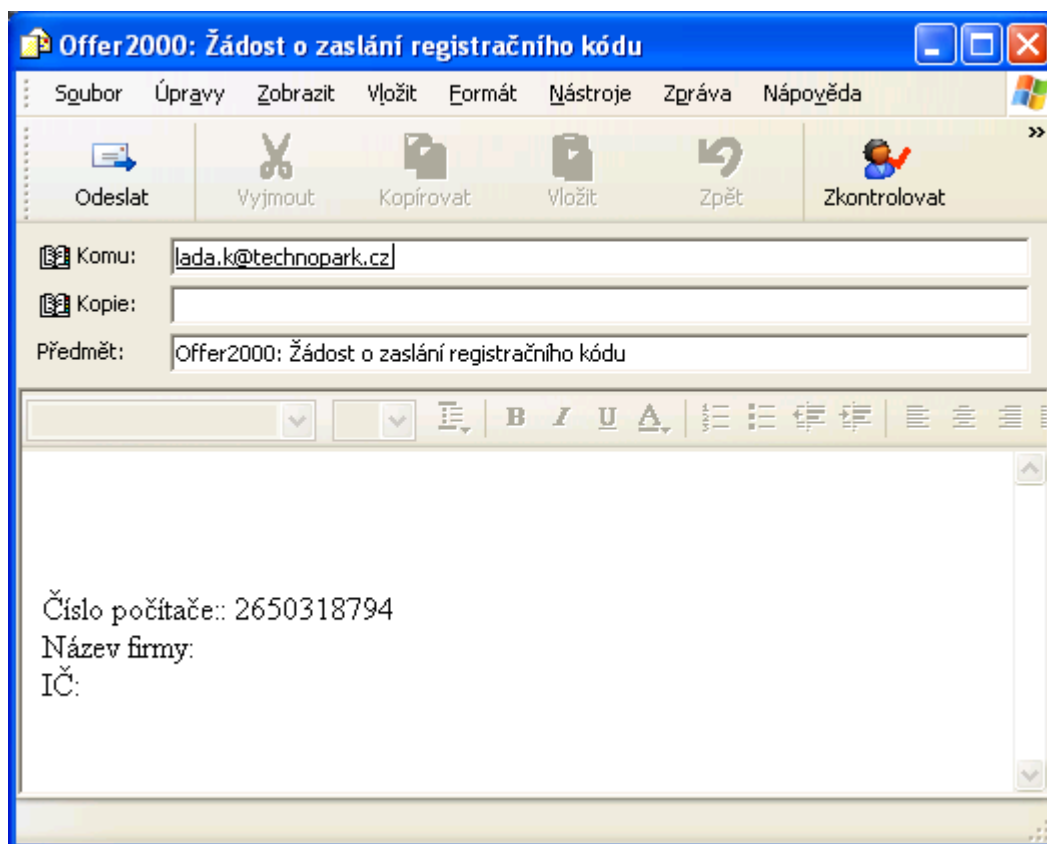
Offer2000: Žádost o zaslání registračního kódu

Soubor Úpravy Zobrazit Vložit Formát Nástroje Zpráva Nápověda

Odeslat Vyjmout Kopírovat Vložit Zpět Zkontrolovat

Komu: lada.k@technopark.cz
Kopie:
Předmět: Offer2000: Žádost o zaslání registračního kódu

B I U A

Číslo počítače:: 2650318794
Název firmy:
IČ: